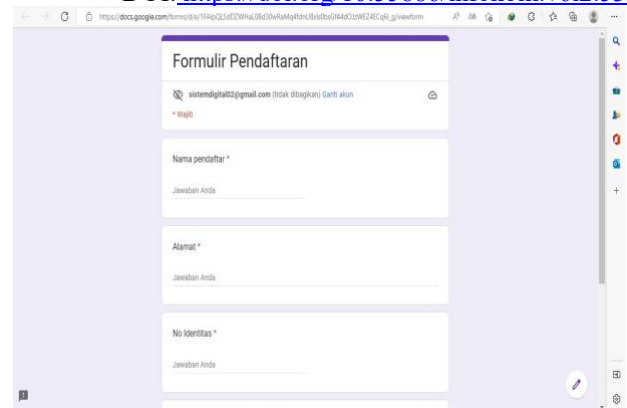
DOI: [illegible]

https://docs.google.com/forms/d/e/1FAIpQLSdDZWHaL08d30wRaMq4fdnU8vls0bsGf44dOzWEZ4ECq6l_g/viewform

Formulir Pendaftaran

sistemdigital02@gmail.com (tidak dibagikan) Ganti akun

* Wajib

Nama pendaftar *

Jawaban Anda

Alamat *

Jawaban Anda

No Identitas *

Jawaban Anda